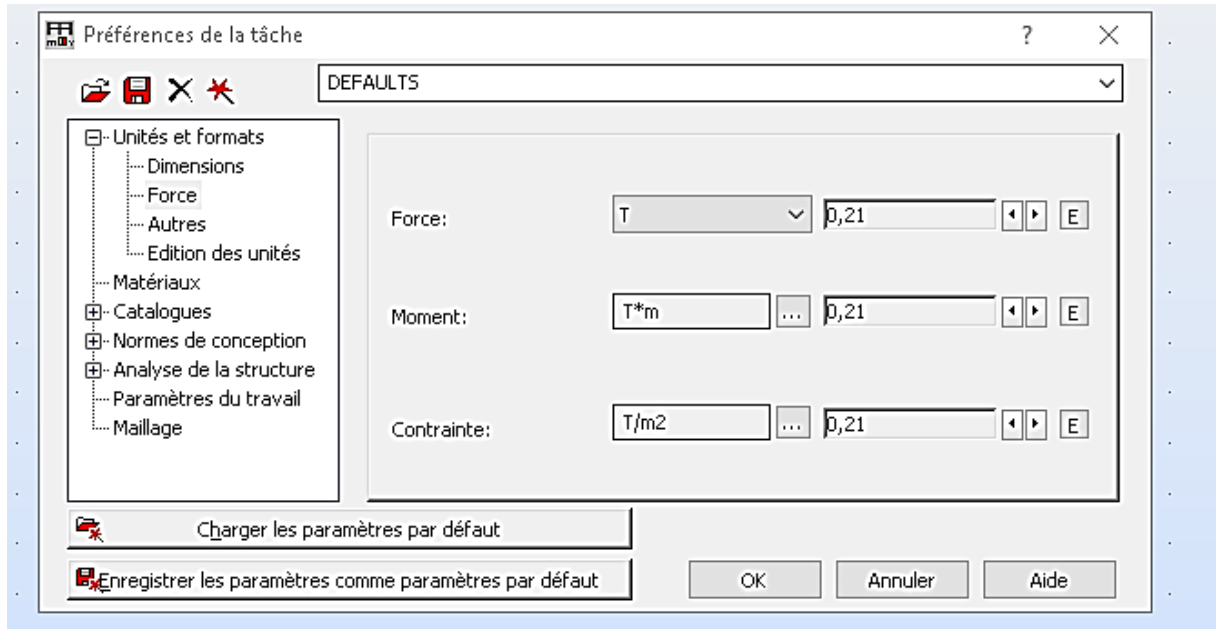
Préférences de la tâche

?

DEFAULTS

Unités et formats
Dimensions
Force
Autres
Edition des unités
Matériaux
Catalogues
Normes de conception
Analyse de la structure
Paramètres du travail
Maillage

Force:
T
0,21
E

Moment:
T*m
...
0,21
E

Contrainte:
T/m2
...
0,21
E

Charger les paramètres par défaut

Enregistrer les paramètres comme paramètres par défaut

OK
Annuler
Aide